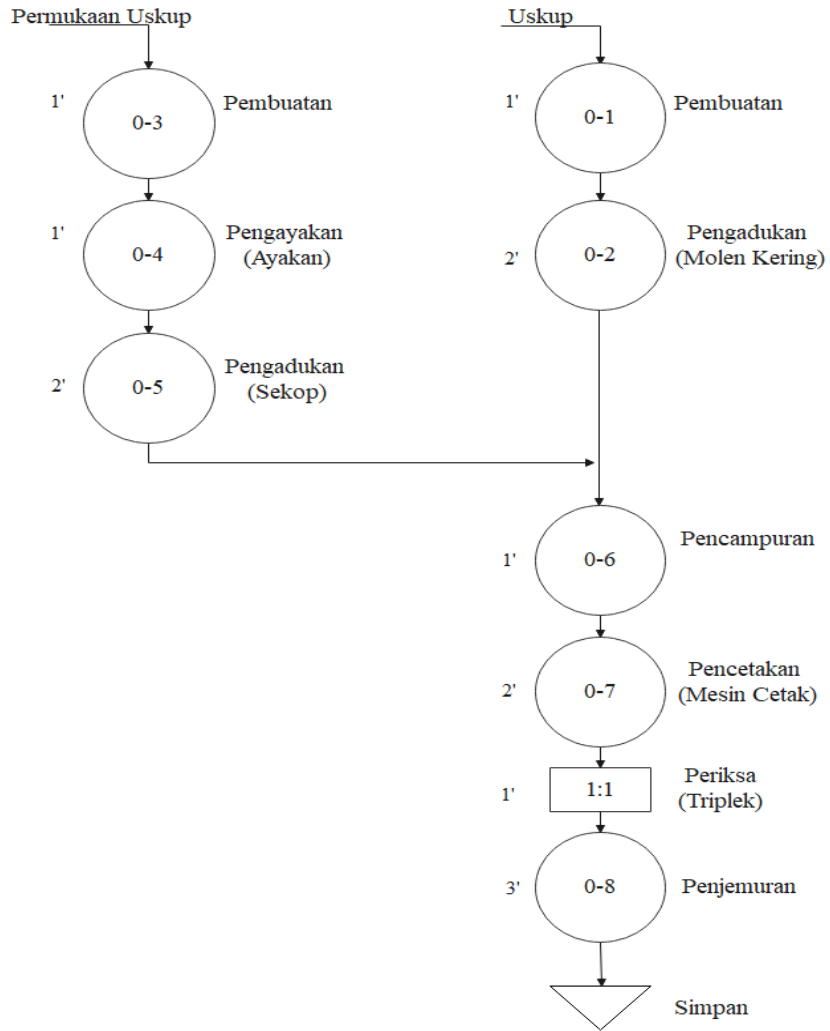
Permukaan Uskup

1'
0-3
Pembuatan

1'
0-4
Pengayakan
(Ayakan)

2'
0-5
Pengadukan
(Sekop)

Uskup

1'
0-1
Pembuatan

2'
0-2
Pengadukan
(Molen Kering)

1'
0-6
Pencampuran

2'
0-7
Pencetakan
(Mesin Cetak)

1'
1:1
Periksa
(Triplek)

3'
0-8
Penjemuran

Simpan